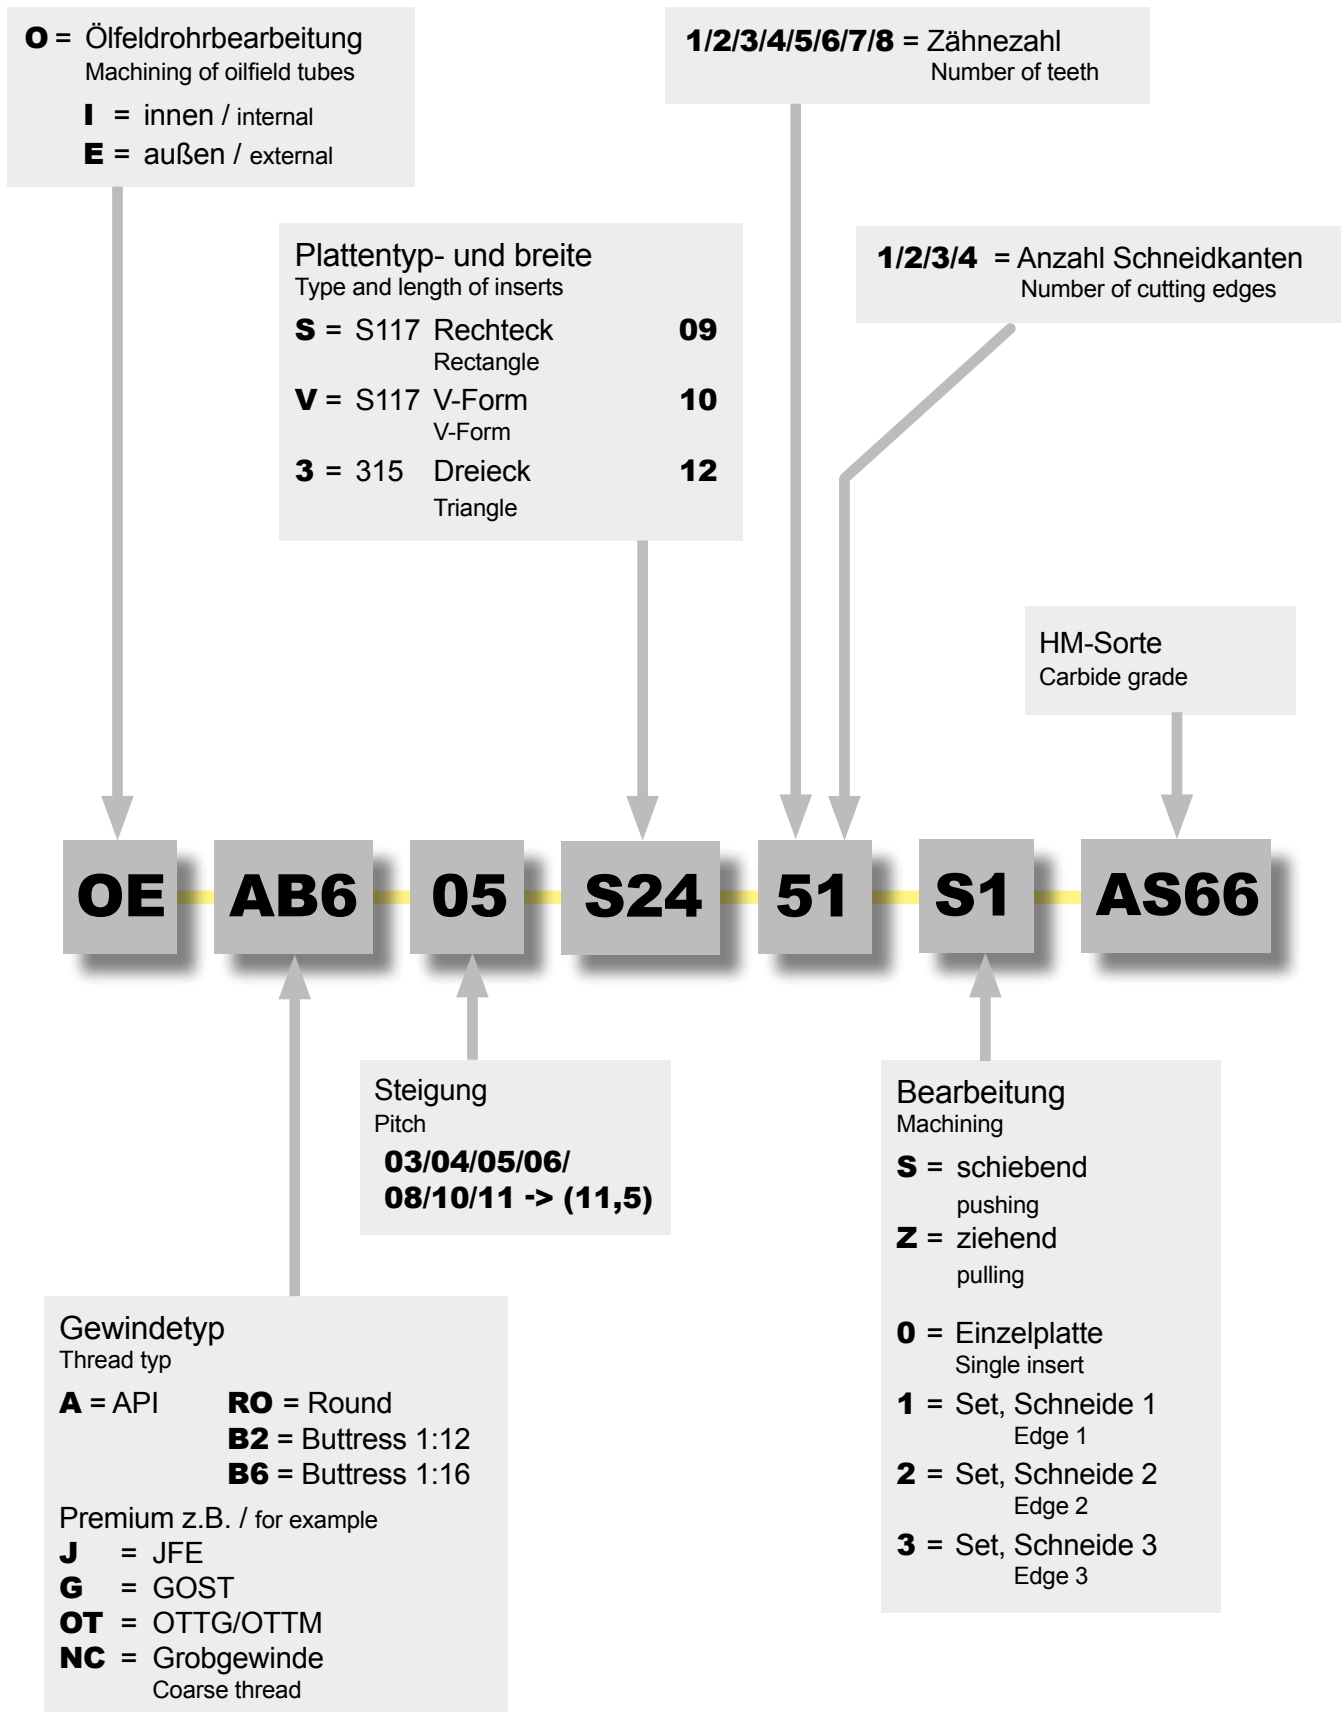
**O** = Ölfeldrohrbearbeitung
Machining of oilfield tubes

**I** = innen / internal
**E** = außen / external

**1/2/3/4/5/6/7/8** = Zähnezahl
Number of teeth

Plattentyp- und breite
Type and length of inserts

**S** = S117 Rechteck **09**
Rectangle
**V** = S117 V-Form **10**
V-Form
**3** = 315 Dreieck **12**
Triangle

**1/2/3/4** = Anzahl Schneidkanten
Number of cutting edges

HM-Sorte
Carbide grade

OE AB6 05 S24 51 S1 AS66

Steigung
Pitch
**03/04/05/06/ 08/10/11 -> (11,5)**

Bearbeitung
Machining
**S** = schiebend
pushing
**Z** = ziehend
pulling

**0** = Einzelplatte
Single insert
**1** = Set, Schneide 1
Edge 1
**2** = Set, Schneide 2
Edge 2
**3** = Set, Schneide 3
Edge 3

Gewindetyp
Thread typ

**A** = API **RO** = Round
**B2** = Buttress 1:12
**B6** = Buttress 1:16

Premium z.B. / for example
**J** = JFE
**G** = GOST
**OT** = OTTG/OTTM
**NC** = Grobgewinde
Coarse thread